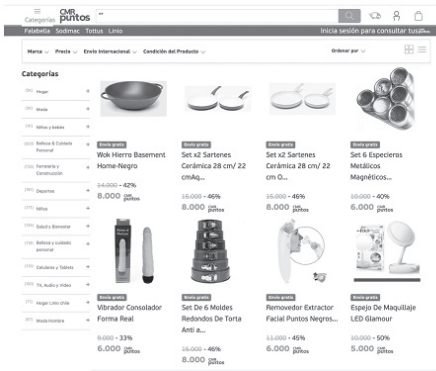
Categorías CMR puntos

Falabella Sodimac Tottus Linio

Inicia sesión para consultar tus

Marca Precio Envío Internacional Condición del Producto

Ordenar por

Categorías

Hogar
Moda
Niños y bebés
Belleza & Cuidado Personal
Ferretería y Construcción
Deportes
Niños
Salud y Bienestar
Belleza y cuidado personal
Celulares y Tablets
TV, Audio y Video
Hogar Linio chile
Moda hombre

Envío gratis
Wok Hierro Basement Home-Negro
14.000 - 42%
8.000 CMR puntos

Envío gratis
Set x2 Sartenes Cerámica 28 cm/ 22 cmAg...
15.000 - 46%
8.000 CMR puntos

Envío gratis
Set x2 Sartenes Cerámica 28 cm/ 22 cm O...
15.000 - 46%
8.000 CMR puntos

Envío gratis
Set 6 Especieros Metálicos Magnéticos...
10.000 - 40%
6.000 CMR puntos

Envío gratis
Vibrador Consolador Forma Real
9.000 - 33%
6.000 CMR puntos

Envío gratis
Set De 6 Moldes Redondos De Torta Anti a...
15.000 - 46%
8.000 CMR puntos

Envío gratis
Removedor Extractor Facial Puntos Negros...
11.000 - 45%
6.000 CMR puntos

Envío gratis
Espejo De Maquillaje LED Glamour
10.000 - 50%
5.000 CMR puntos